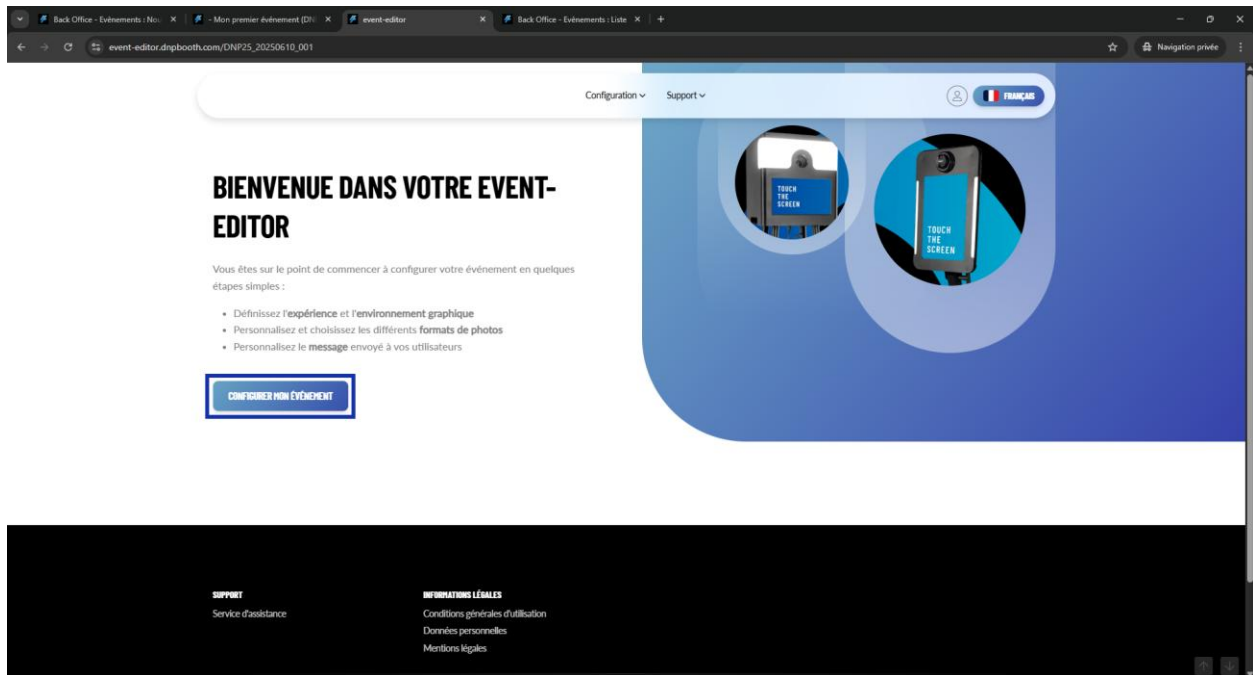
Back Office - Evènements : Nou ×
- Mon premier événement (DN ×
event-editor ×
Back Office - Evènements : Liste ×
+

event-editor.dnpbooth.com/DNP25_20250610_001

Navigation privée

Configuration ⌄ Support ⌄

FRANÇAIS

BIENVENUE DANS VOTRE EVENT-EDITOR

Vous êtes sur le point de commencer à configurer votre événement en quelques étapes simples :

- Définissez l'expérience et l'environnement graphique
- Personnalisez et choisissez les différents formats de photos
- Personnalisez le message envoyé à vos utilisateurs

CONFIGURER MON ÉVÉNEMENT

TOUCH THE SCREEN

TOUCH THE SCREEN

SUPPORT
Service d'assistance

INFORMATIONS LÉGALES
Conditions générales d'utilisation
Données personnelles
Mentions légales